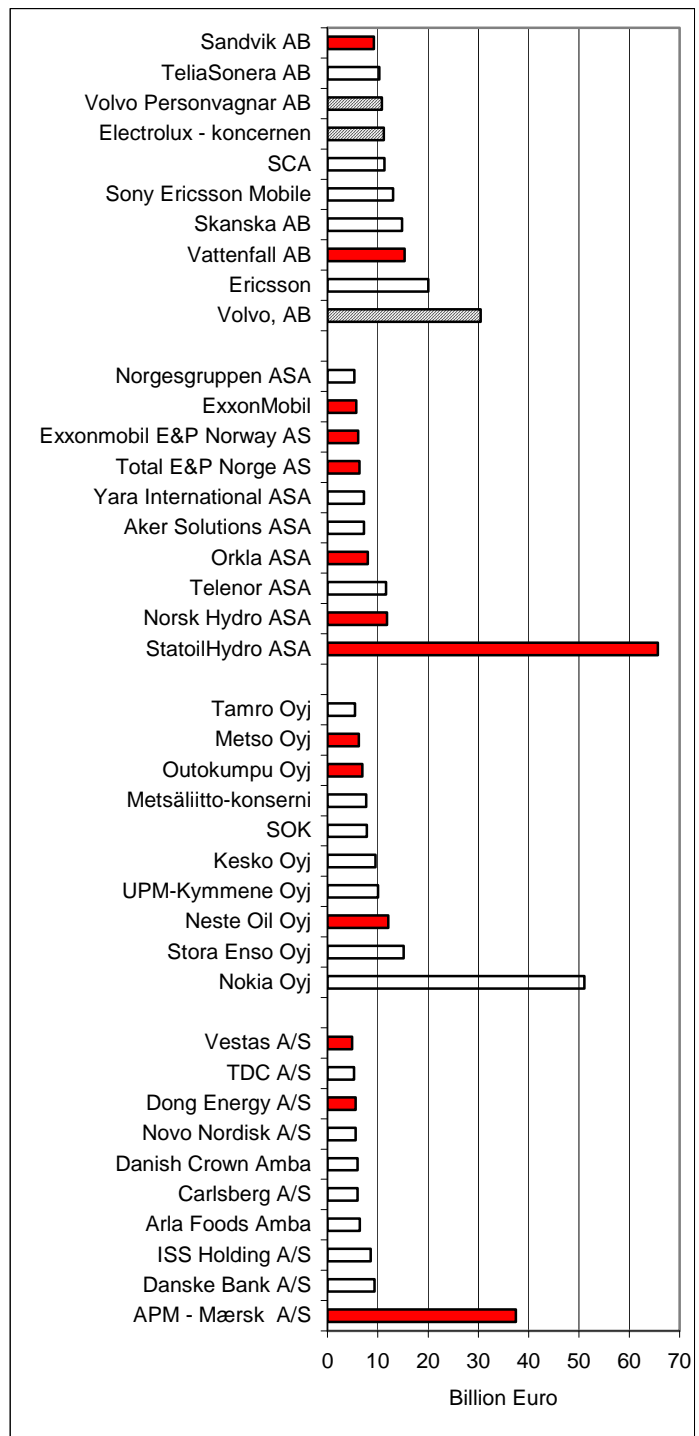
Sandvik AB
TeliaSonera AB
Volvo Personvagnar AB
Electrolux - koncernen
SCA
Sony Ericsson Mobile
Skanska AB
Vattenfall AB
Ericsson
Volvo, AB

Norgesgruppen ASA
ExxonMobil
Exxonmobil E&P Norway AS
Total E&P Norge AS
Yara International ASA
Aker Solutions ASA
Orkla ASA
Telenor ASA
Norsk Hydro ASA
StatoilHydro ASA

Tamro Oyj
Metso Oyj
Outokumpu Oyj
Metsäliitto-konserni
SOK
Kesko Oyj
UPM-Kymmene Oyj
Neste Oil Oyj
Stora Enso Oyj
Nokia Oyj

Vestas A/S
TDC A/S
Dong Energy A/S
Novo Nordisk A/S
Danish Crown Amba
Carlsberg A/S
Arla Foods Amba
ISS Holding A/S
Danske Bank A/S
APM - Mærsk A/S

0 10 20 30 40 50 60 70

Billion Euro